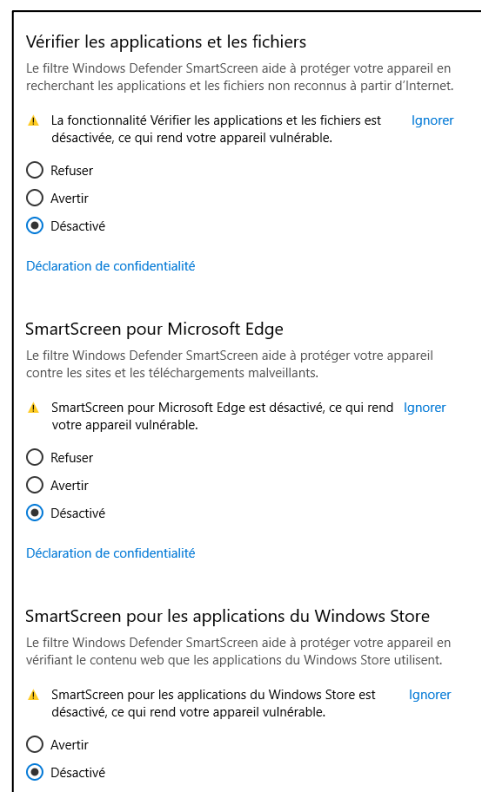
Vérifier les applications et les fichiers

Le filtre Windows Defender SmartScreen aide à protéger votre appareil en recherchant les applications et les fichiers non reconnus à partir d'Internet.

La fonctionnalité Vérifier les applications et les fichiers est désactivée, ce qui rend votre appareil vulnérable.

Ignorer

Refuser

Avertir

Désactivé

Déclaration de confidentialité

SmartScreen pour Microsoft Edge

Le filtre Windows Defender SmartScreen aide à protéger votre appareil contre les sites et les téléchargements malveillants.

SmartScreen pour Microsoft Edge est désactivé, ce qui rend votre appareil vulnérable.

Ignorer

Refuser

Avertir

Désactivé

Déclaration de confidentialité

SmartScreen pour les applications du Windows Store

Le filtre Windows Defender SmartScreen aide à protéger votre appareil en vérifiant le contenu web que les applications du Windows Store utilisent.

SmartScreen pour les applications du Windows Store est désactivé, ce qui rend votre appareil vulnérable.

Ignorer

Avertir

Désactivé